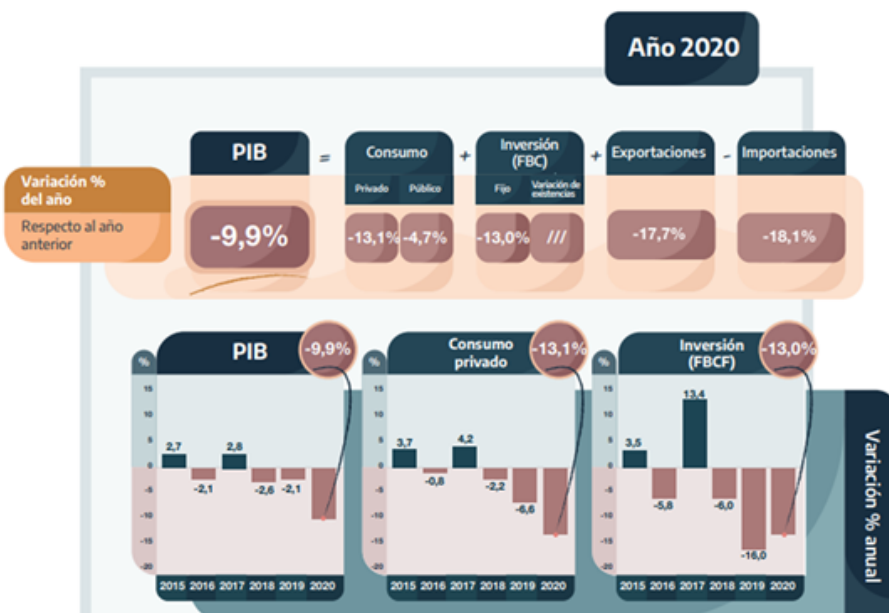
Año 2020

Variación % del año

Respecto al año anterior

PIB = Consumo + Inversión (FBC) + Exportaciones - Importaciones

Privado Público

Fijo Variación de existencias

-9,9%

-13,1% -4,7%

-13,0% ///

-17,7%

-18,1%

PIB -9,9%

%
15
10
5
0
-5
-10
-15
-20

2,7
-2,1
2,8
-2,6
-2,1

2015 2016 2017 2018 2019 2020

Consumo privado -13,1%

%
15
10
5
0
-5
-10
-15
-20

3,7
-0,8
4,2
-2,2
-6,6

2015 2016 2017 2018 2019 2020

Inversión (FBCF) -13,0%

%
15
10
5
0
-5
-10
-15
-20

3,5
-5,8
13,4
-6,0
-16,0

2015 2016 2017 2018 2019 2020

Variación % anual